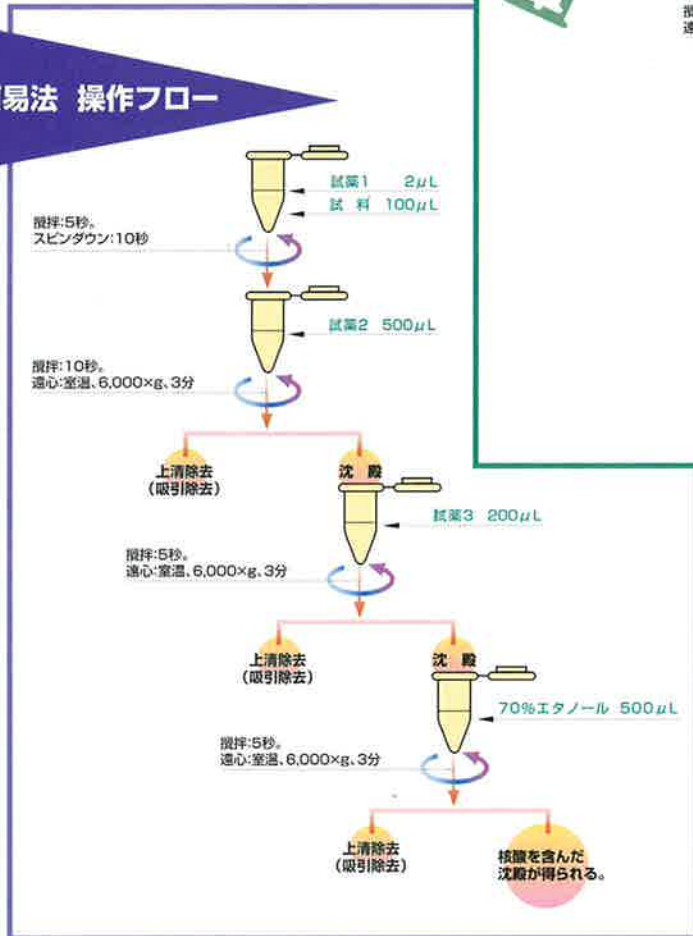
易法 操作フロー

試薬1 2$\mu$L
試 料 100$\mu$L

撹拌:5秒。
スピンダウン:10秒

試薬2 500$\mu$L

撹拌:10秒。
遠心:室温、6,000×g、3分

上清除去
(吸引除去)

沈 殿

試薬3 200$\mu$L

撹拌:5秒。
遠心:室温、6,000×g、3分

上清除去
(吸引除去)

沈 殿

70%エタノール 500$\mu$L

撹拌:5秒。
遠心:室温、6,000×g、3分

上清除去
(吸引除去)

核酸を含んだ
沈殿が得られる。

撹
遠